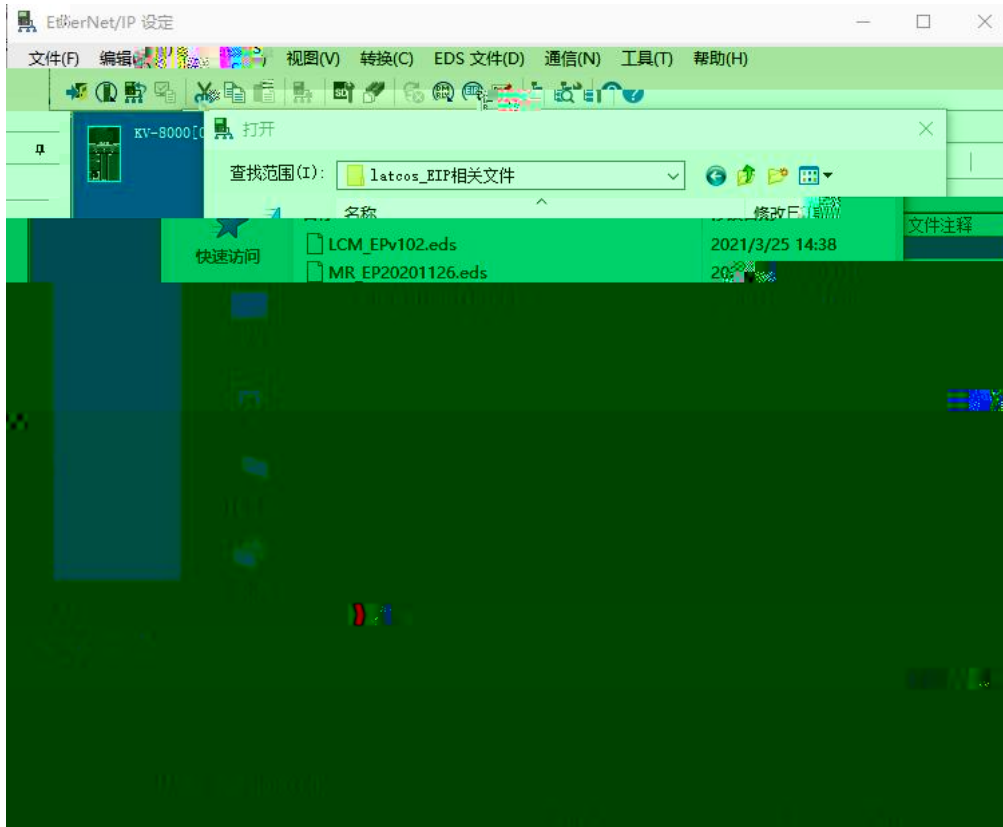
EtherNet/IP 设定

文件(F) 编辑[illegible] 视图(V) 转换(C) EDS 文件(D) 通信(N) 工具(T) 帮助(H)

KV-8000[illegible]

打开

查找范围(I): latcos_EIP相关文件

名称

修改日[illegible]

文件注释

快速访问

LCM_EPv102.eds 2021/3/25 14:38

MR_EP20201126.eds 20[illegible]